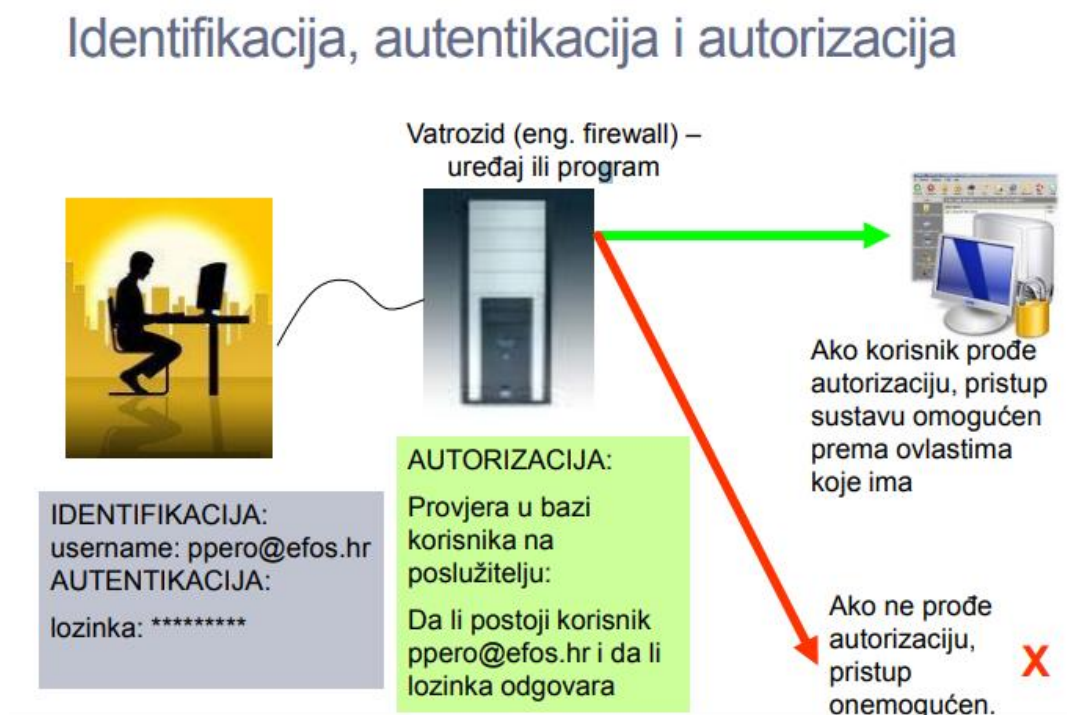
Identifikacija, autentikacija i autorizacija

Vatrozid (eng. firewall) – uređaj ili program

Ako korisnik prođe autorizaciju, pristup sustavu omogućen prema ovlastima koje ima

IDENTIFIKACIJA:
username: ppero@efos.hr
AUTENTIKACIJA:

lozinka: *********

AUTORIZACIJA:

Provjera u bazi korisnika na poslužitelju:

Da li postoji korisnik ppero@efos.hr i da li lozinka odgovara

Ako ne prođe autorizaciju, pristup onemogućen.

X